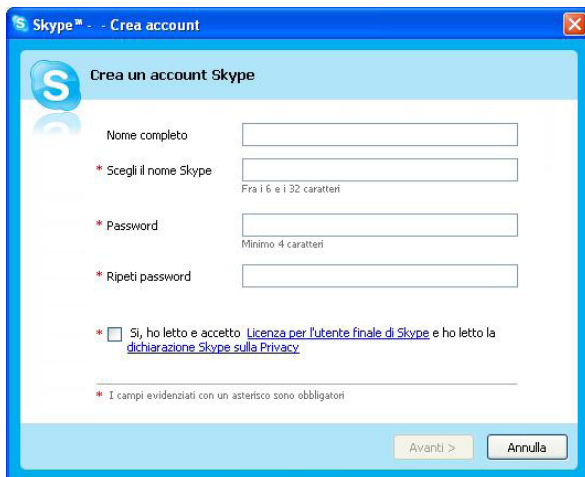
Skype™ - - Crea account

Crea un account Skype

Nome completo

* Scegli il nome Skype

Fra i 6 e i 32 caratteri

* Password

Minimo 4 caratteri

* Ripeti password

* Sì, ho letto e accetto Licenza per l'utente finale di Skype e ho letto la dichiarazione Skype sulla Privacy

* I campi evidenziati con un asterisco sono obbligatori

Avanti >

Annulla